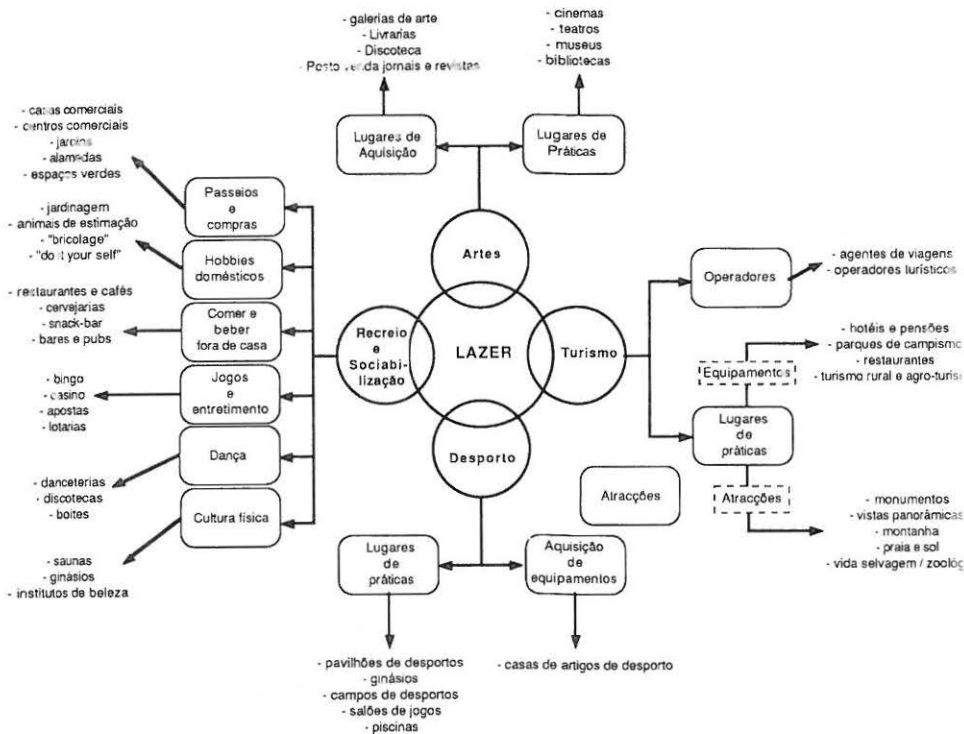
- galerias de arte
- Livrarias
- Discoteca
- Posto venda jornais e revistas

- cinemas
- teatros
- museus
- bibliotecas

Lugares de Aquisição

Lugares de Práticas

- casas comerciais
- centros comerciais
- jardins
- alamedas
- espaços verdes

Passeios e compras

- jardinagem
- animais de estimação
- "bricolage"
- "do it your self"

Hobbies domésticos

- restaurantes e cafés
- cervejarias
- snack-bar
- bares e pubs

Comer e beber fora de casa

- bingo
- casino
- apostas
- lotarias

Jogos e entretimento

Dança

- danceterias
- discotecas
- boites

Cultura física

- saunas
- ginásios
- institutos de beleza

Artes

Recreio e Sociabilização

LAZER

Turismo

Desporto

Operadores

- agentes de viagens
- operadores turísticos

Equipamentos

- hotéis e pensões
- parques de campismo
- restaurantes
- turismo rural e agro-turis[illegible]

Lugares de práticas

Atracções

Atracções

- monumentos
- vistas panorâmicas
- montanha
- praia e sol
- vida selvagem / zoológ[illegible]

Lugares de práticas

Aquisição de equipamentos

- pavilhões de desportos
- ginásios
- campos de desportos
- salões de jogos
- piscinas

- casas de artigos de desporto